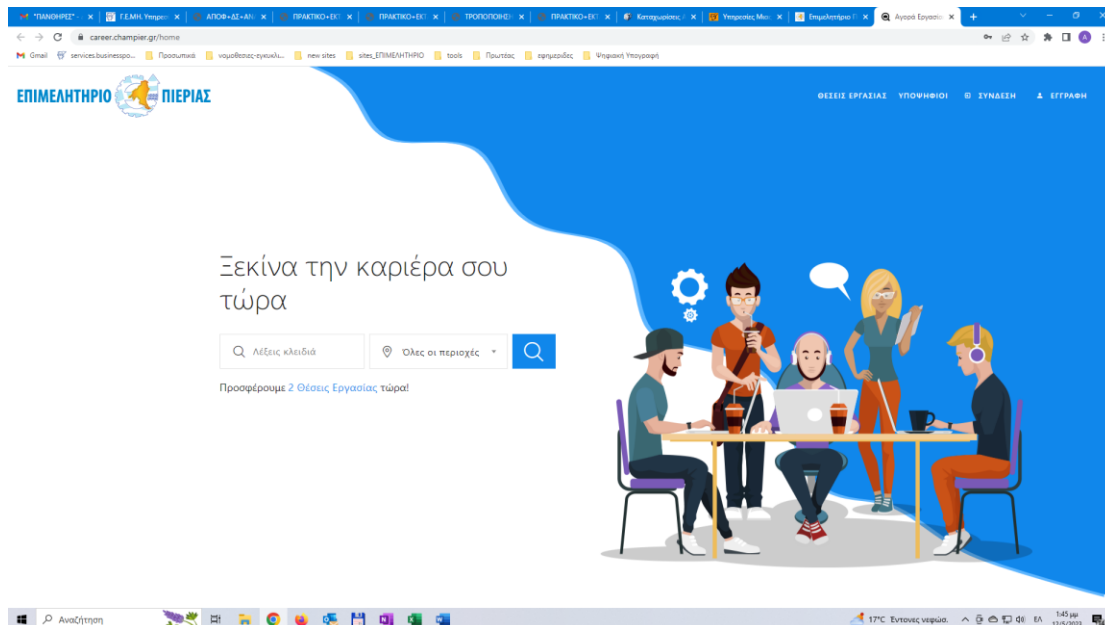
"ΠΑΝΘΗΡΕΣ" × | Γ.Ε.ΜΗ. Υπηρεσ × | ΑΠΟΦ+ΔΣ+ΑΝ × | ΠΡΑΚΤΙΚΟ+ΕΚΤ × | ΠΡΑΚΤΙΚΟ+ΕΚΤ × | ΤΡΟΠΟΠΟΙΗΣ × | ΠΡΑΚΤΙΚΟ+ΕΚΤ × | Καταχωρίσεις × | Υπηρεσίες Μισ × | Επιμελητήριο Π × | Αγορά Εργασία ×

career.champier.gr/home

Gmail | services.businesspo... | Προσωπικά | νομοθεσιες-εγκυκλι... | new sites | sites_ΕΠΙΜΕΛΗΤΗΡΙΟ | tools | Πρωτέας | εφημερίδες | Ψηφιακή Υπογραφή

ΕΠΙΜΕΛΗΤΗΡΙΟ ΠΙΕΡΙΑΣ

ΘΕΣΕΙΣ ΕΡΓΑΣΙΑΣ ΥΠΟΨΗΦΙΟΙ ΣΥΝΔΕΣΗ ΕΓΓΡΑΦΗ

Ξεκίνα την καριέρα σου τώρα

Λέξεις κλειδιά

Όλες οι περιοχές

Προσφέρουμε 2 Θέσεις Εργασίας τώρα!

Αναζήτηση

17°C Έντονες νεφώσ. ΕΛ 1:45 μμ 12/5/2023